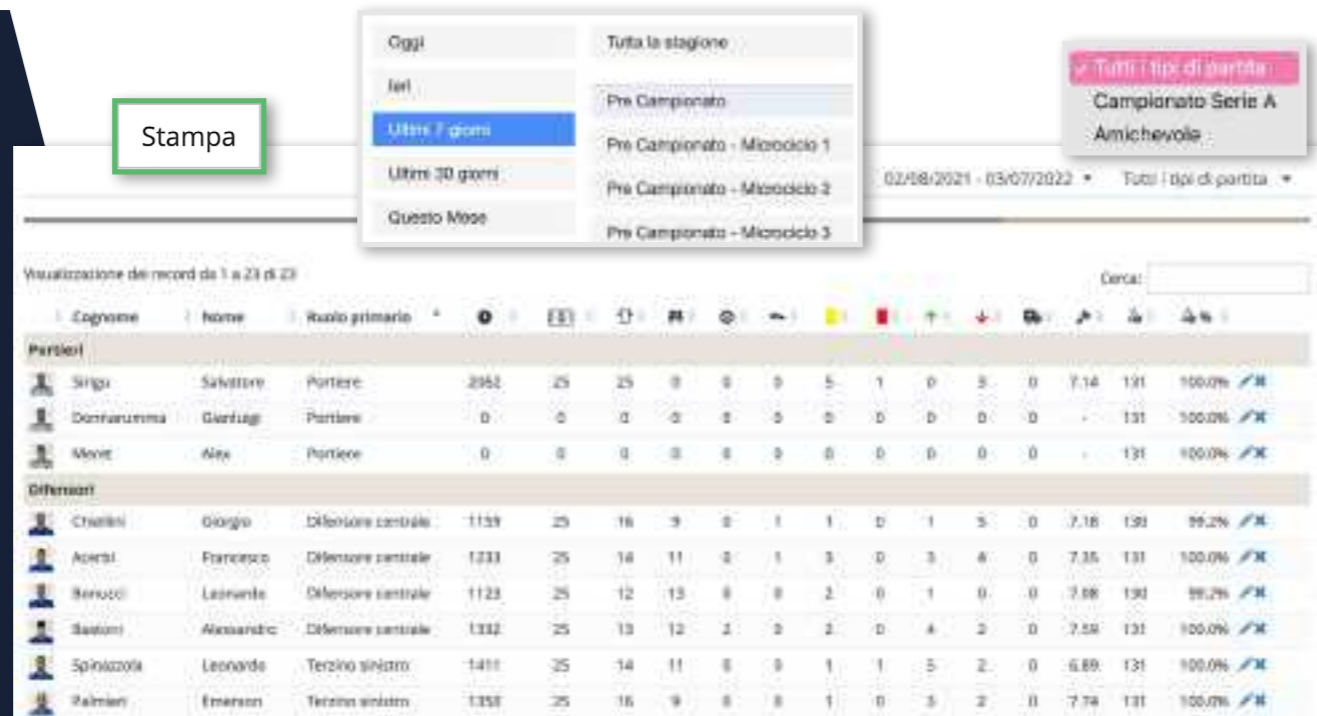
Oggi
Ieri
Ultimi 7 giorni
Ultimi 30 giorni
Questo Mese

Tutta la stagione
Pre Campionato
Pre Campionato - Microciclo 1
Pre Campionato - Microciclo 2
Pre Campionato - Microciclo 3

✓ Tutti i tipi di partita
Campionato Serie A
Amichevole

Stampa

02/08/2021 - 03/07/2022 ▾ Tutti i tipi di partita ▾

Visualizzazione dei record da 1 a 23 di 23

Cerca:

| | Cognome | Nome | Ruolo primario | | | | | | | | | | | | | | | | | |
|---|---|---|---|---|---|---|---|---|---|---|---|---|---|---|---|---|---|---|---|---|
| Portieri | | | | | | | | | | | | | | | | | | | | |
| | Sirigu | Salvatore | Portiere | 2062 | 25 | 25 | 0 | 0 | 0 | 5 | 1 | 0 | 3 | 0 | 7.14 | 131 | 100.0% | | | |
| | Donnarumma | Gianluigi | Portiere | 0 | 0 | 0 | 0 | 0 | 0 | 0 | 0 | 0 | 0 | 0 | - | 131 | 100.0% | | | |
| | Meret | Alex | Portiere | 0 | 0 | 0 | 0 | 0 | 0 | 0 | 0 | 0 | 0 | 0 | - | 131 | 100.0% | | | |
| Difensori | | | | | | | | | | | | | | | | | | | | |
| | Chiellini | Giorgio | Difensore centrale | 1139 | 25 | 16 | 9 | 0 | 1 | 1 | 0 | 1 | 5 | 0 | 7.16 | 130 | 99.2% | | | |
| | Acerbi | Francesco | Difensore centrale | 1233 | 25 | 14 | 11 | 0 | 1 | 3 | 0 | 3 | 4 | 0 | 7.35 | 131 | 100.0% | | | |
| | Bonucci | Leonardo | Difensore centrale | 1123 | 25 | 12 | 13 | 0 | 0 | 2 | 0 | 1 | 0 | 0 | 7.08 | 130 | 99.2% | | | |
| | Bastoni | Alessandro | Difensore centrale | 1332 | 25 | 13 | 12 | 2 | 0 | 2 | 0 | 4 | 2 | 0 | 7.59 | 131 | 100.0% | | | |
| | Spinazzola | Leonardo | Terzino sinistro | 1411 | 25 | 14 | 11 | 0 | 0 | 1 | 1 | 5 | 2 | 0 | 6.89 | 131 | 100.0% | | | |
| | Palmieri | Emerson | Terzino sinistro | 1358 | 25 | 16 | 9 | 0 | 0 | 1 | 0 | 3 | 2 | 0 | 7.74 | 131 | 100.0% | | | |